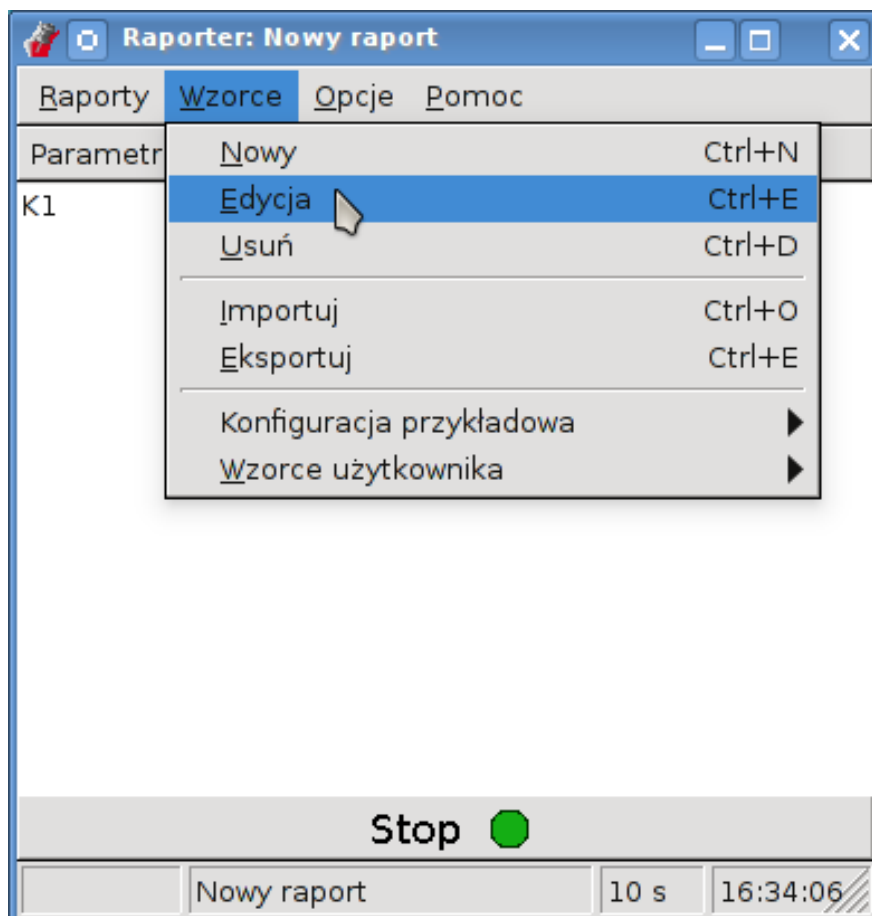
Raporter: Nowy raport

Raporty Wzorce Opcje Pomoc

Parametr

K1

Nowy Ctrl+N
Edycja Ctrl+E
Usuń Ctrl+D
Importuj Ctrl+O
Eksportuj Ctrl+E
Konfiguracja przykładowa
Wzorce użytkownika

Stop

Nowy raport 10 s 16:34:06